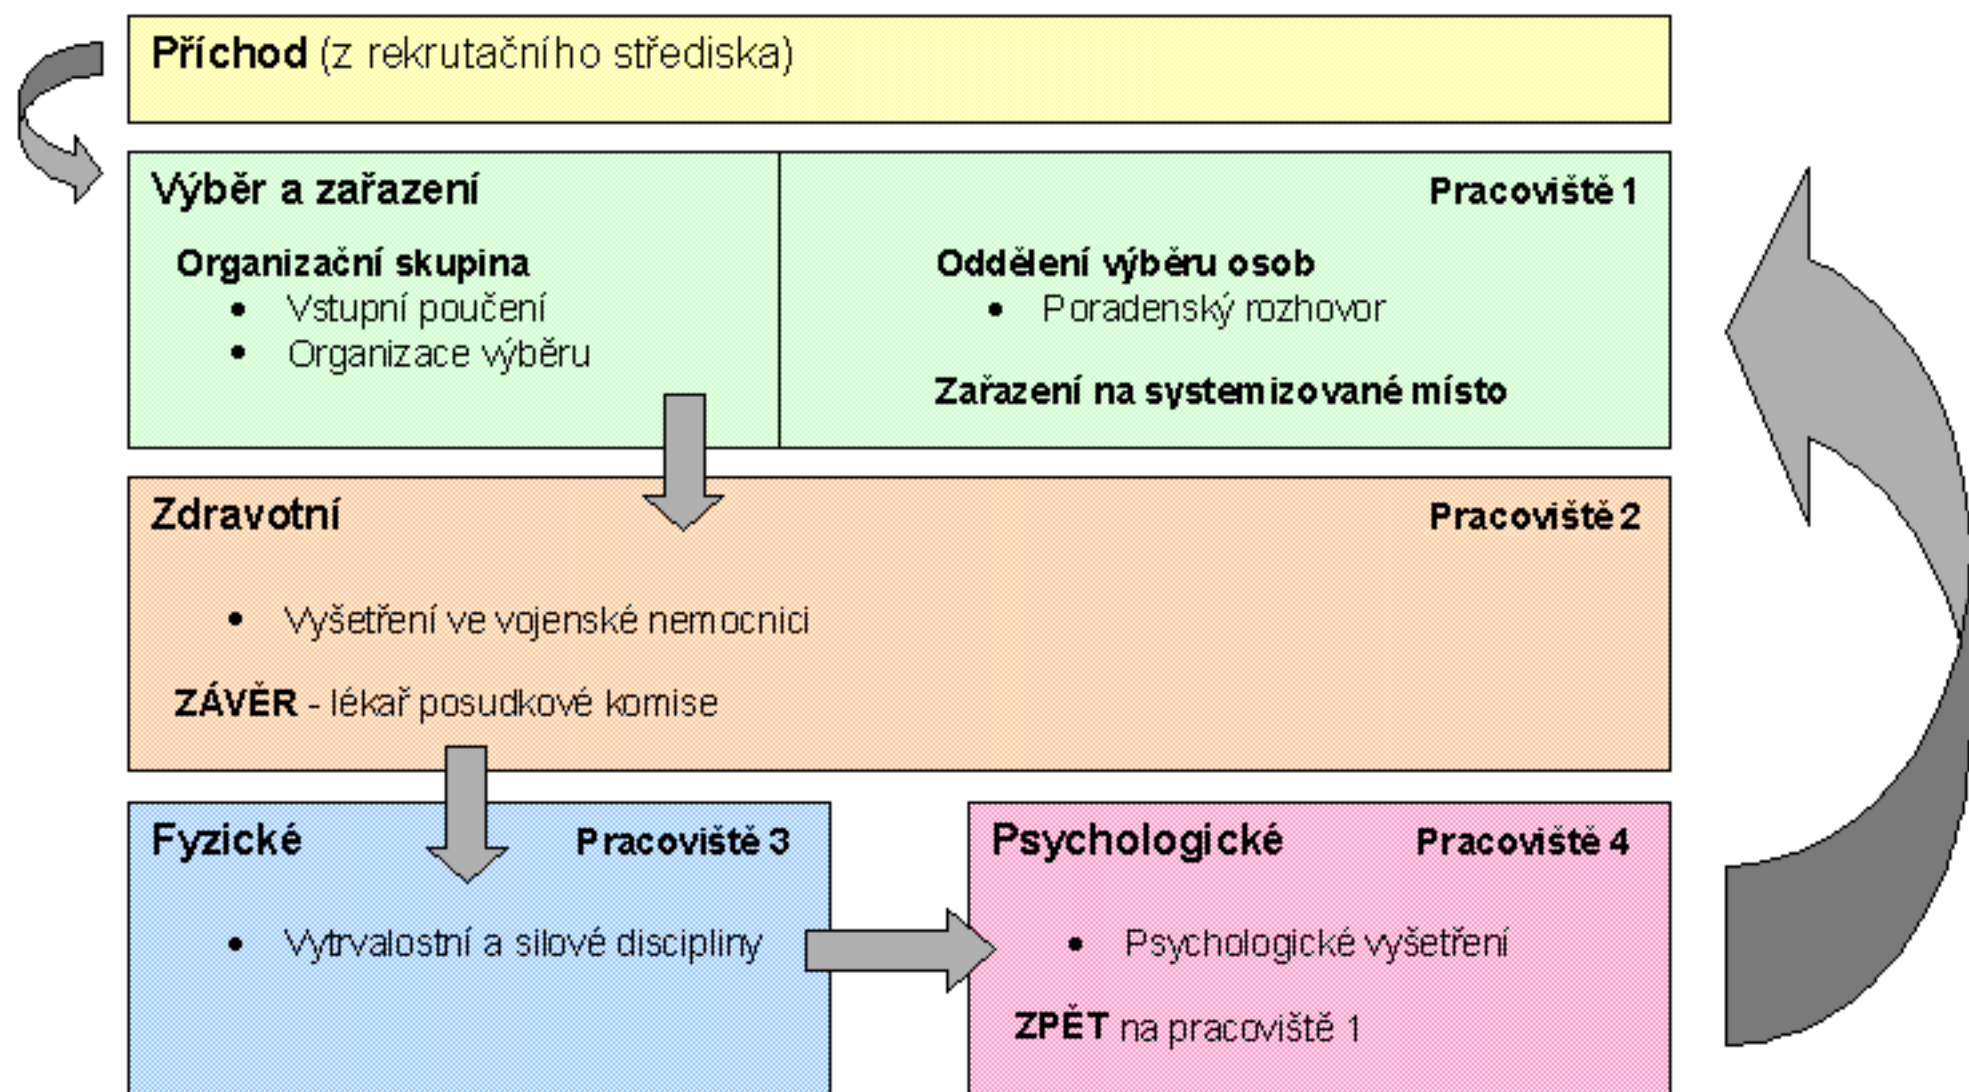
**Příchod** (z rekrutačního střediska)

**Výběr a zařazení**

**Organizační skupina**
- Vstupní poučení
- Organizace výběru

**Pracoviště 1**

**Oddělení výběru osob**
- Poradenský rozhovor

**Zařazení na systemizované místo**

**Zdravotní** **Pracoviště 2**

- Vyšetření ve vojenské nemocnici

**ZÁVĚR** - lékař posudkové komise

**Fyzické** **Pracoviště 3**

- Vytrvalostní a silové disciplíny

**Psychologické** **Pracoviště 4**

- Psychologické vyšetření

**ZPĚT** na pracoviště 1